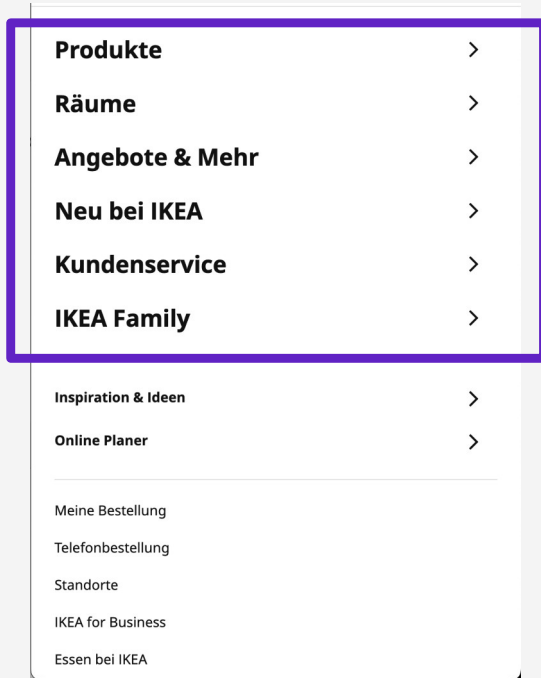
Produkte >

Räume >

Angebote & Mehr >

Neu bei IKEA >

Kundenservice >

IKEA Family >

Inspiration & Ideen >

Online Planer >

Meine Bestellung

Telefonbestellung

Standorte

IKEA for Business

Essen bei IKEA